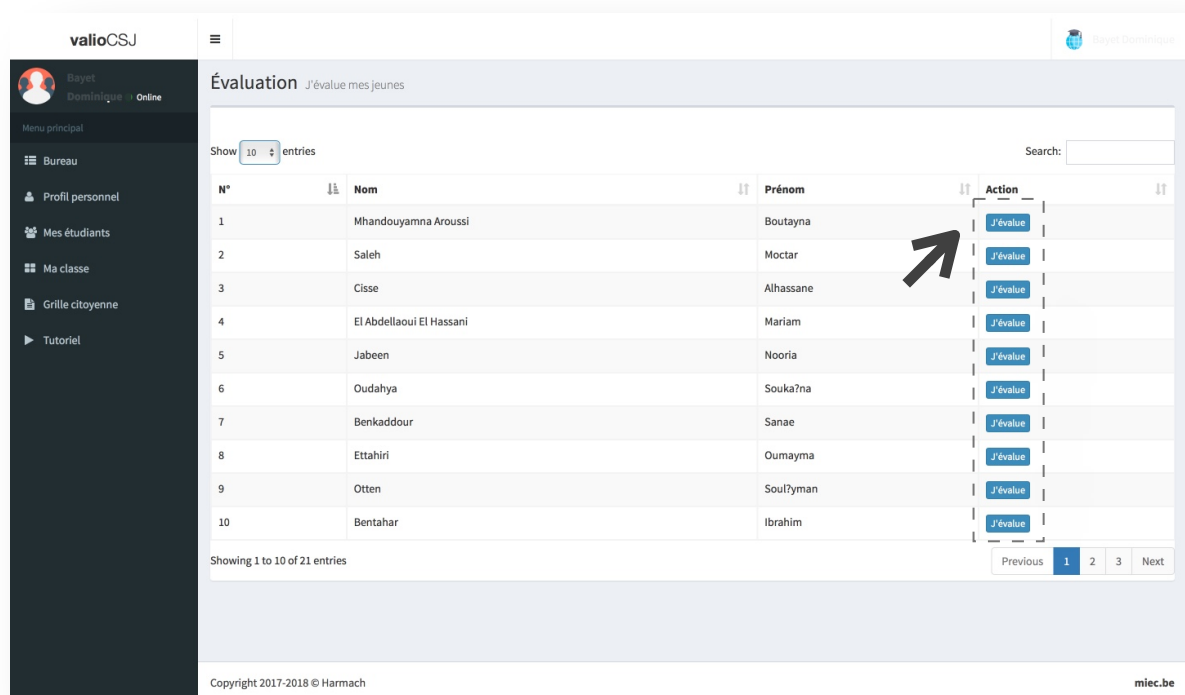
valioCSJ

Bayet Dominique

Bayet Dominique Online

Menu principal

Bureau

Profil personnel

Mes étudiants

Ma classe

Grille citoyenne

Tutoriel

Évaluation J'évalue mes jeunes

Show 10 entries

Search:

| N° | Nom | Prénom | Action |
|---|---|---|---|
| 1 | Mhandouyamna Aroussi | Boutayna | J'évalue |
| 2 | Saleh | Moctar | J'évalue |
| 3 | Cisse | Alhassane | J'évalue |
| 4 | El Abdellaoui El Hassani | Mariam | J'évalue |
| 5 | Jabeen | Nooria | J'évalue |
| 6 | Oudahya | Souka?na | J'évalue |
| 7 | Benkaddour | Sanae | J'évalue |
| 8 | Ettahiri | Oumayma | J'évalue |
| 9 | Otten | Soul?yman | J'évalue |
| 10 | Bentahar | Ibrahim | J'évalue |

Showing 1 to 10 of 21 entries

Previous 1 2 3 Next

Copyright 2017-2018 © Harmach

miec.be